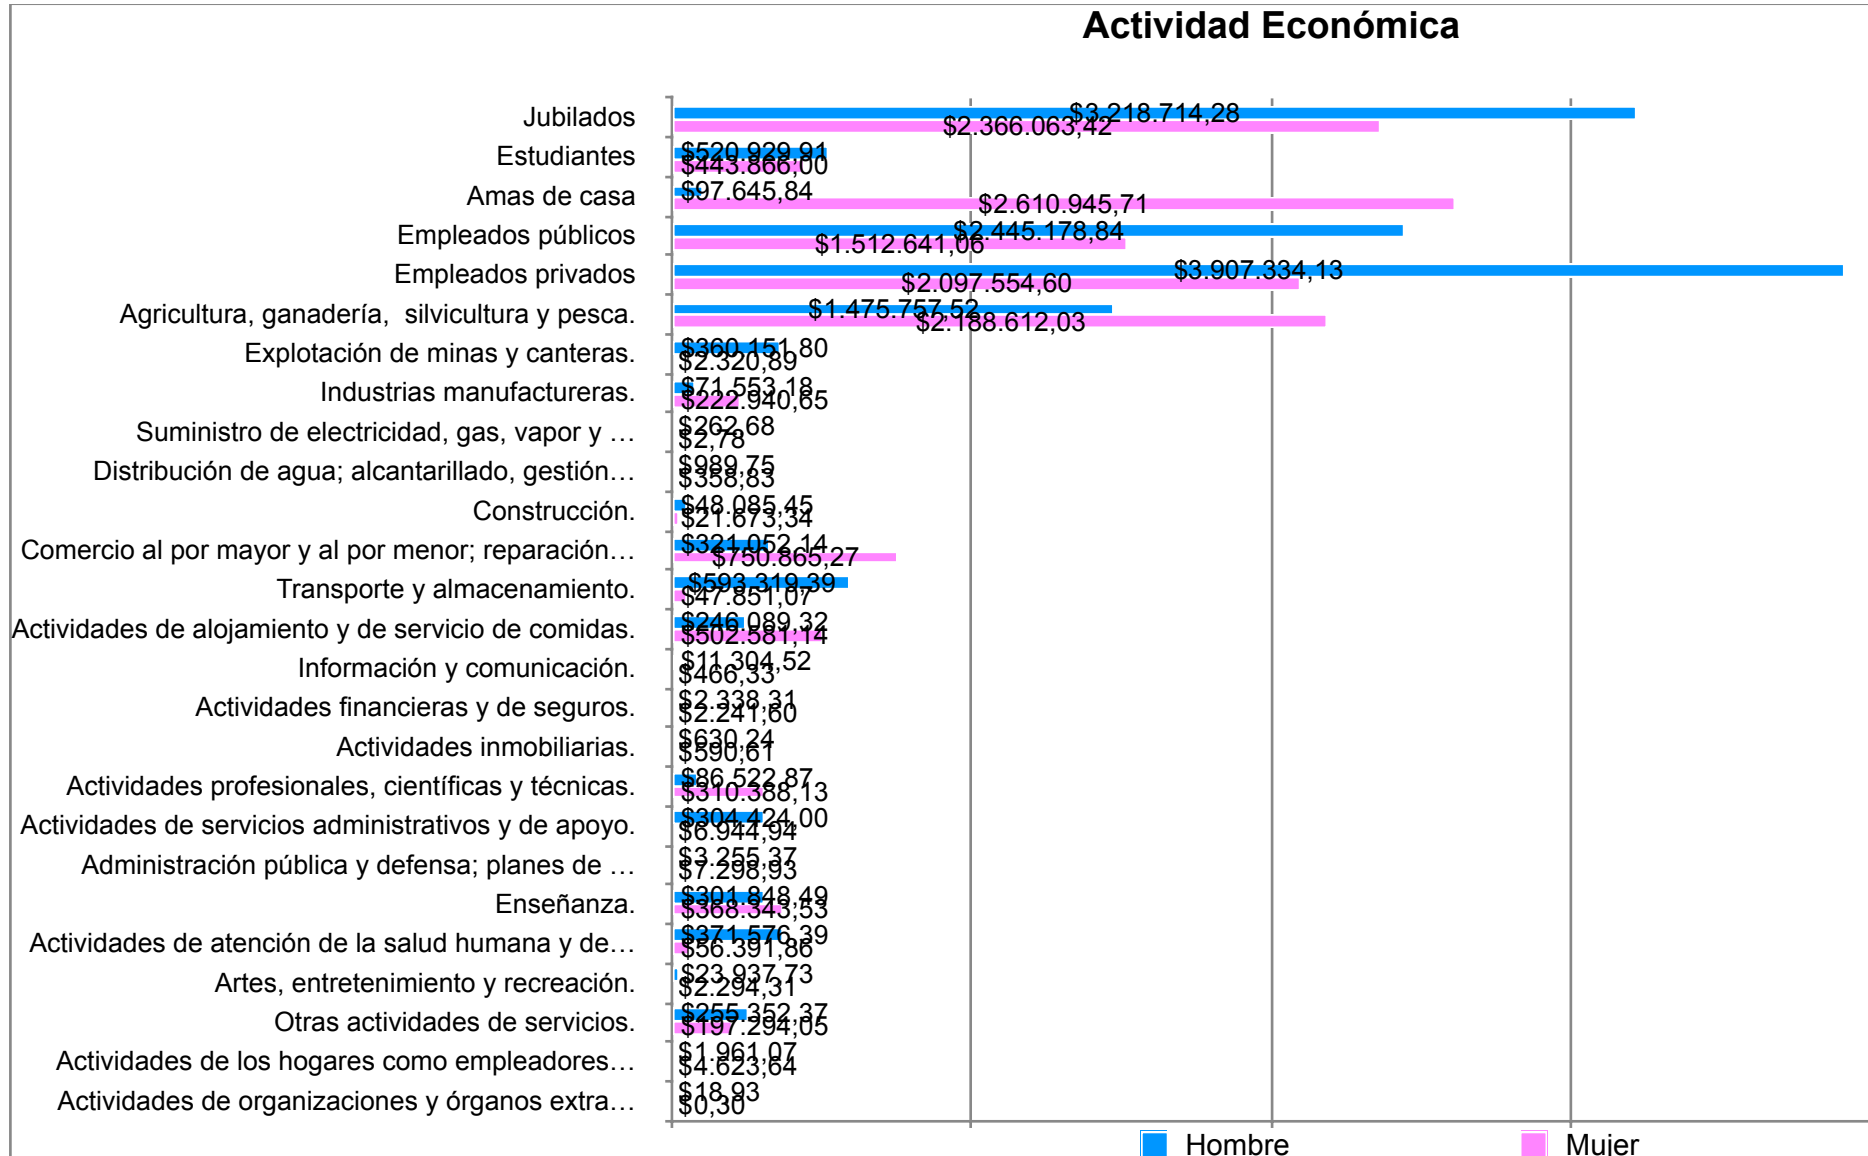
Actividad Económica

| | Hombre | Mujer |
|---|---|---|
| Jubilados | $3.218.714,28 | $2.366.063,42 |
| Estudiantes | $520.929,91 | $443.866,00 |
| Amas de casa | $97.645,84 | $2.610.945,71 |
| Empleados públicos | $2.445.178,84 | $1.512.641,06 |
| Empleados privados | $3.907.334,13 | $2.097.554,60 |
| Agricultura, ganadería, silvicultura y pesca. | $1.475.757,52 | $2.188.612,03 |
| Explotación de minas y canteras. | $360.151,80 | $2.320,89 |
| Industrias manufactureras. | $71.553,18 | $222.940,65 |
| Suministro de electricidad, gas, vapor y … | $262,68 | $2,78 |
| Distribución de agua; alcantarillado, gestión… | $989,75 | $358,83 |
| Construcción. | $48.085,45 | $21.673,34 |
| Comercio al por mayor y al por menor; reparación… | $321.052,14 | $750.865,27 |
| Transporte y almacenamiento. | $593.319,39 | $47.851,07 |
| Actividades de alojamiento y de servicio de comidas. | $246.089,32 | $502.581,14 |
| Información y comunicación. | $11.304,52 | $466,33 |
| Actividades financieras y de seguros. | $2.338,31 | $2.241,60 |
| Actividades inmobiliarias. | $630,24 | $590,61 |
| Actividades profesionales, científicas y técnicas. | $86.522,87 | $310.388,13 |
| Actividades de servicios administrativos y de apoyo. | $304.424,00 | $6.944,94 |
| Administración pública y defensa; planes de … | $3.255,37 | $7.298,93 |
| Enseñanza. | $301.848,49 | $368.343,53 |
| Actividades de atención de la salud humana y de… | $371.576,39 | $56.391,86 |
| Artes, entretenimiento y recreación. | $23.937,73 | $2.294,31 |
| Otras actividades de servicios. | $255.352,37 | $197.294,05 |
| Actividades de los hogares como empleadores… | $1.961,07 | $4.623,64 |
| Actividades de organizaciones y órganos extra… | $18,93 | $0,30 |

Hombre Mujer